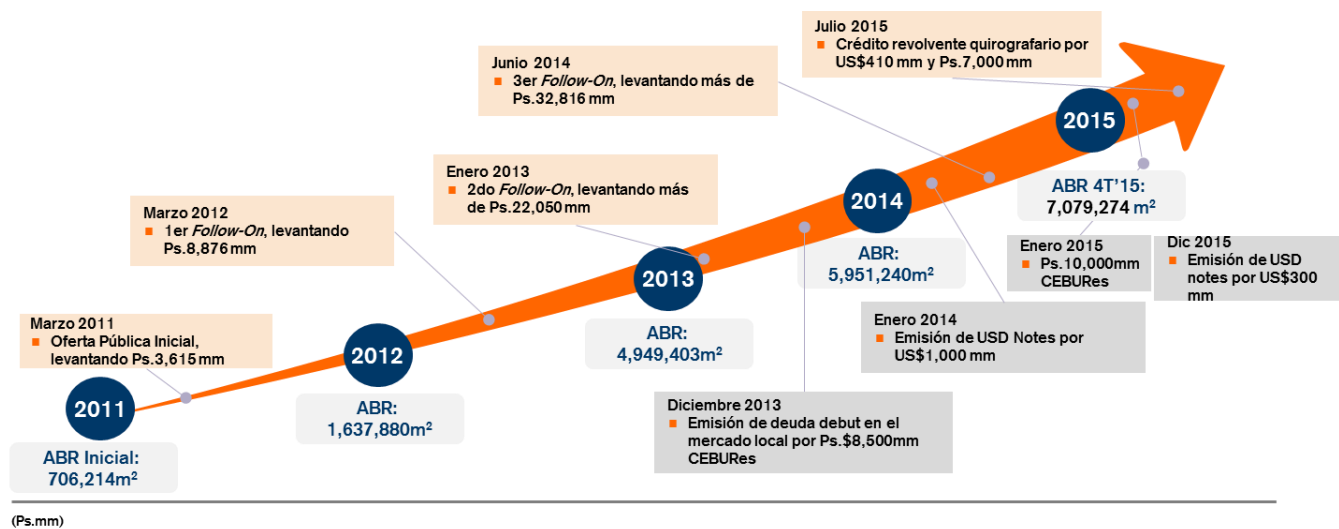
Julio 2015
Crédito revolvente quirografario por US$410 mm y Ps.7,000 mm

Junio 2014
3er Follow-On, levantando más de Ps.32,816 mm

Enero 2013
2do Follow-On, levantando más de Ps.22,050 mm

Marzo 2012
1er Follow-On, levantando Ps.8,876 mm

Marzo 2011
Oferta Pública Inicial, levantando Ps.3,615 mm

2011
ABR Inicial: 706,214m²

2012
ABR: 1,637,880m²

2013
ABR: 4,949,403m²

2014
ABR: 5,951,240m²

2015
ABR 4T'15: 7,079,274 m²

Enero 2015
Ps.10,000mm CEBURes

Dic 2015
Emisión de USD notes por US$300 mm

Enero 2014
Emisión de USD Notes por US$1,000 mm

Diciembre 2013
Emisión de deuda debut en el mercado local por Ps.$8,500mm CEBURes

(Ps.mm)